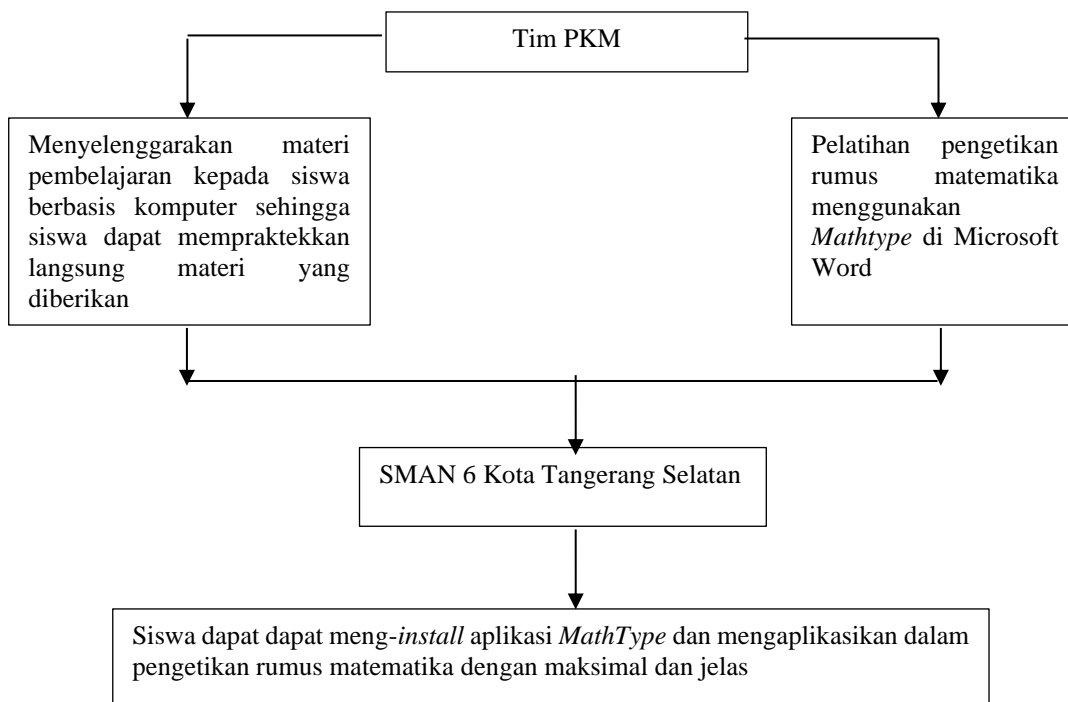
Tim PKM

Menyelenggarakan materi pembelajaran kepada siswa berbasis komputer sehingga siswa dapat mempraktekkan langsung materi yang diberikan

Pelatihan pengetikan rumus matematika menggunakan *Mathtype* di Microsoft Word

SMAN 6 Kota Tangerang Selatan

Siswa dapat dapat meng-*install* aplikasi *MathType* dan mengaplikasikan dalam pengetikan rumus matematika dengan maksimal dan jelas